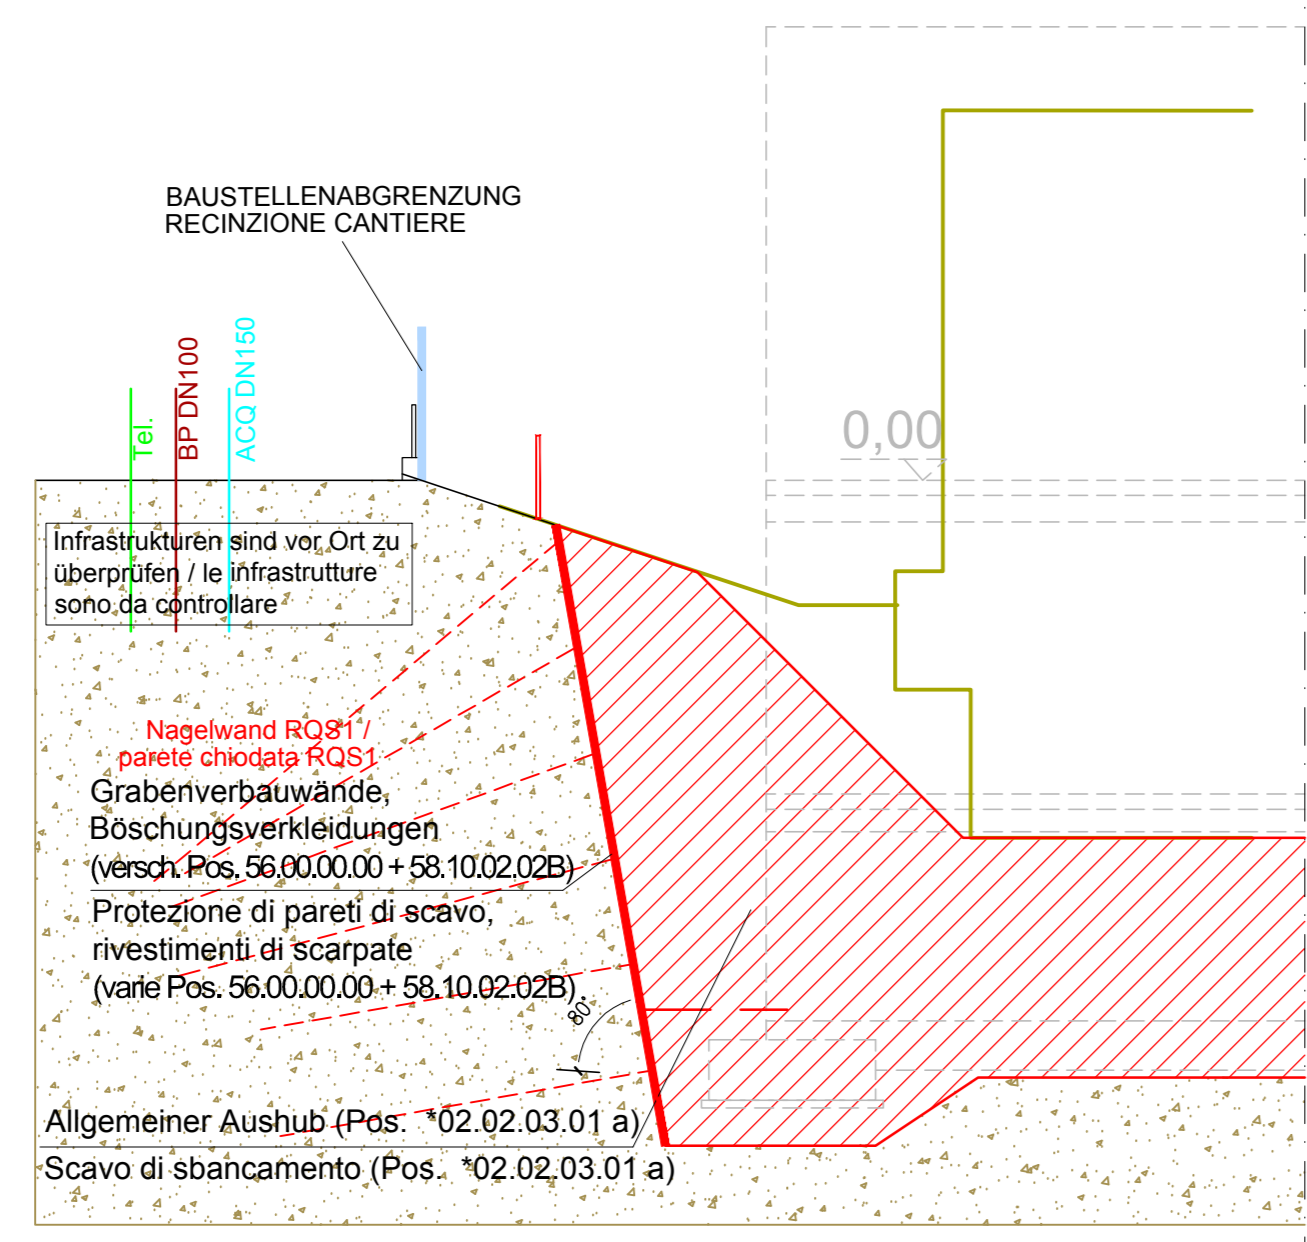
BAUSTELLENABGRENZUNG
RECINZIONE CANTIERE

Tel.
BP DN100
ACQ DN150

0,00

Infrastrukturen sind vor Ort zu überprüfen / le infrastrutture sono da controllare

Nagelwand RQS1 /
parete chiodata RQS1

Grabenverbauwände,
Böschungsverkleidungen
(versch. Pos. 56.00.00.00 + 58.10.02.02B)

Protezione di pareti di scavo,
rivestimenti di scarpate
(varie Pos. 56.00.00.00 + 58.10.02.02B)

80°
1

Allgemeiner Aushub (Pos. *02.02.03.01 a)
Scavo di sbancamento (Pos. *02.02.03.01 a)